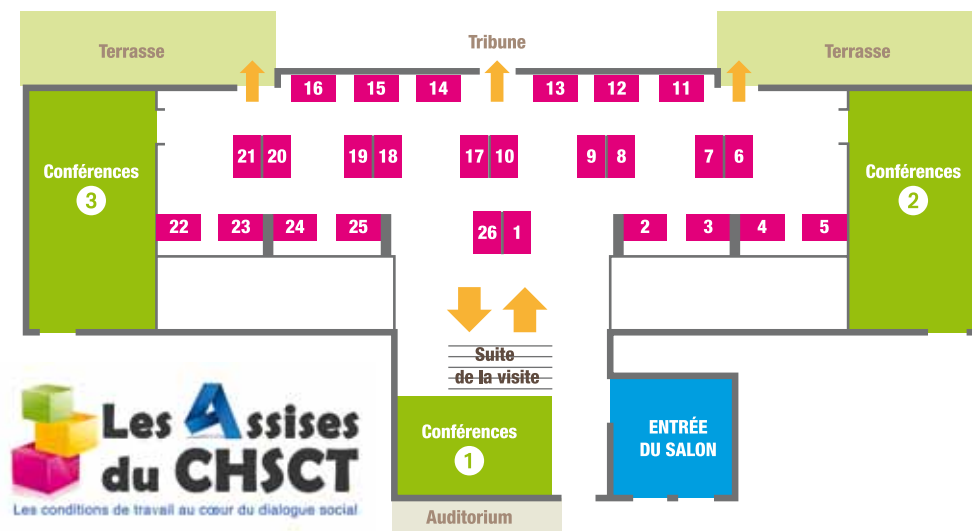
Terrasse

Tribune

Terrasse

16 15 14 13 12 11

Conférences 3

21 20 19 18 17 10 9 8 7 6

Conférences 2

22 23 24 25 26 1 2 3 4 5

Suite de la visite

Les Assises du CHSCT

Les conditions de travail au cœur du dialogue social

Conférences 1

ENTRÉE DU SALON

Auditorium